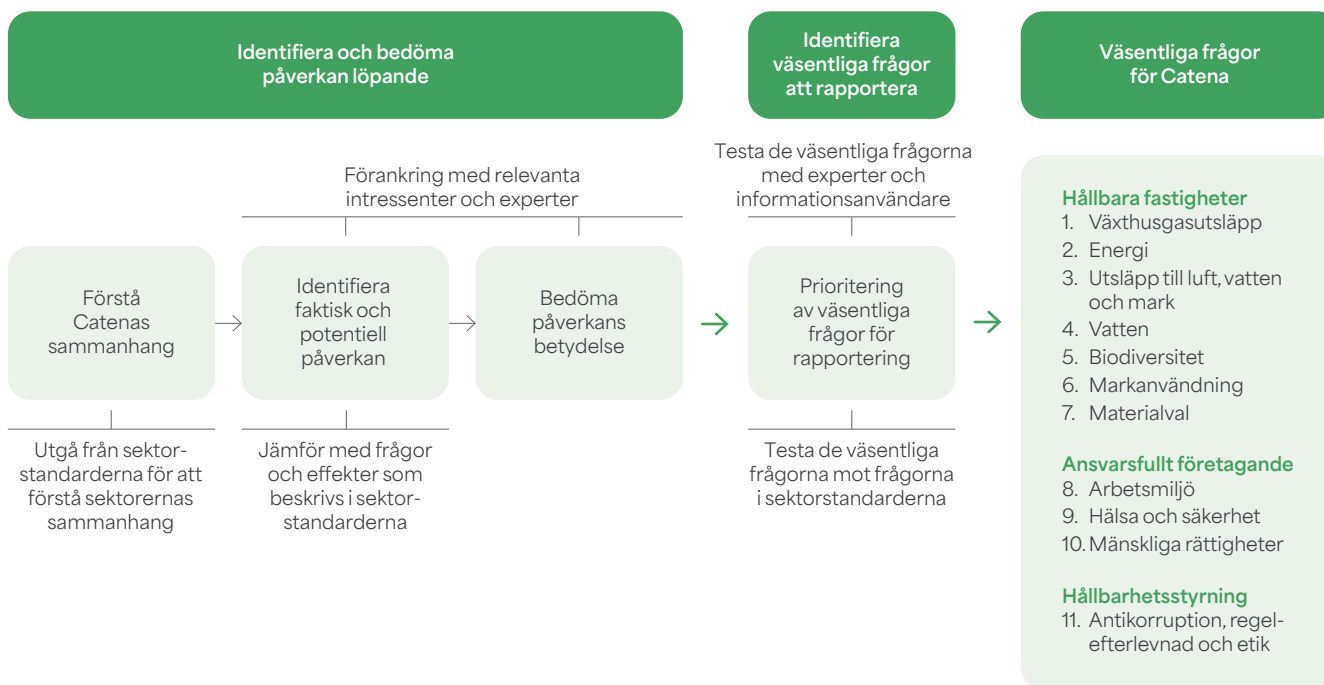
Identifiera och bedöma påverkan löpande

Identifiera väsentliga frågor att rapportera

Väsentliga frågor för Catena

Förankring med relevanta intressenter och experter

Testa de väsentliga frågorna med experter och informationsanvändare

Förstå Catenas sammanhang

Identifiera faktisk och potentiell påverkan

Bedöma påverkans betydelse

Prioritering av väsentliga frågor för rapportering

Utgå från sektorstandarderna för att förstå sektorernas sammanhang

Jämför med frågor och effekter som beskrivs i sektorstandarderna

Testa de väsentliga frågorna mot frågorna i sektorstandarderna

Hållbara fastigheter
1. Växthusgasutsläpp
2. Energi
3. Utsläpp till luft, vatten och mark
4. Vatten
5. Biodiversitet
6. Markanvändning
7. Materialval

Ansvarsfullt företagande
8. Arbetsmiljö
9. Hälsa och säkerhet
10. Mänskliga rättigheter

Hållbarhetsstyrning
11. Antikorruption, regelefterlevnad och etik